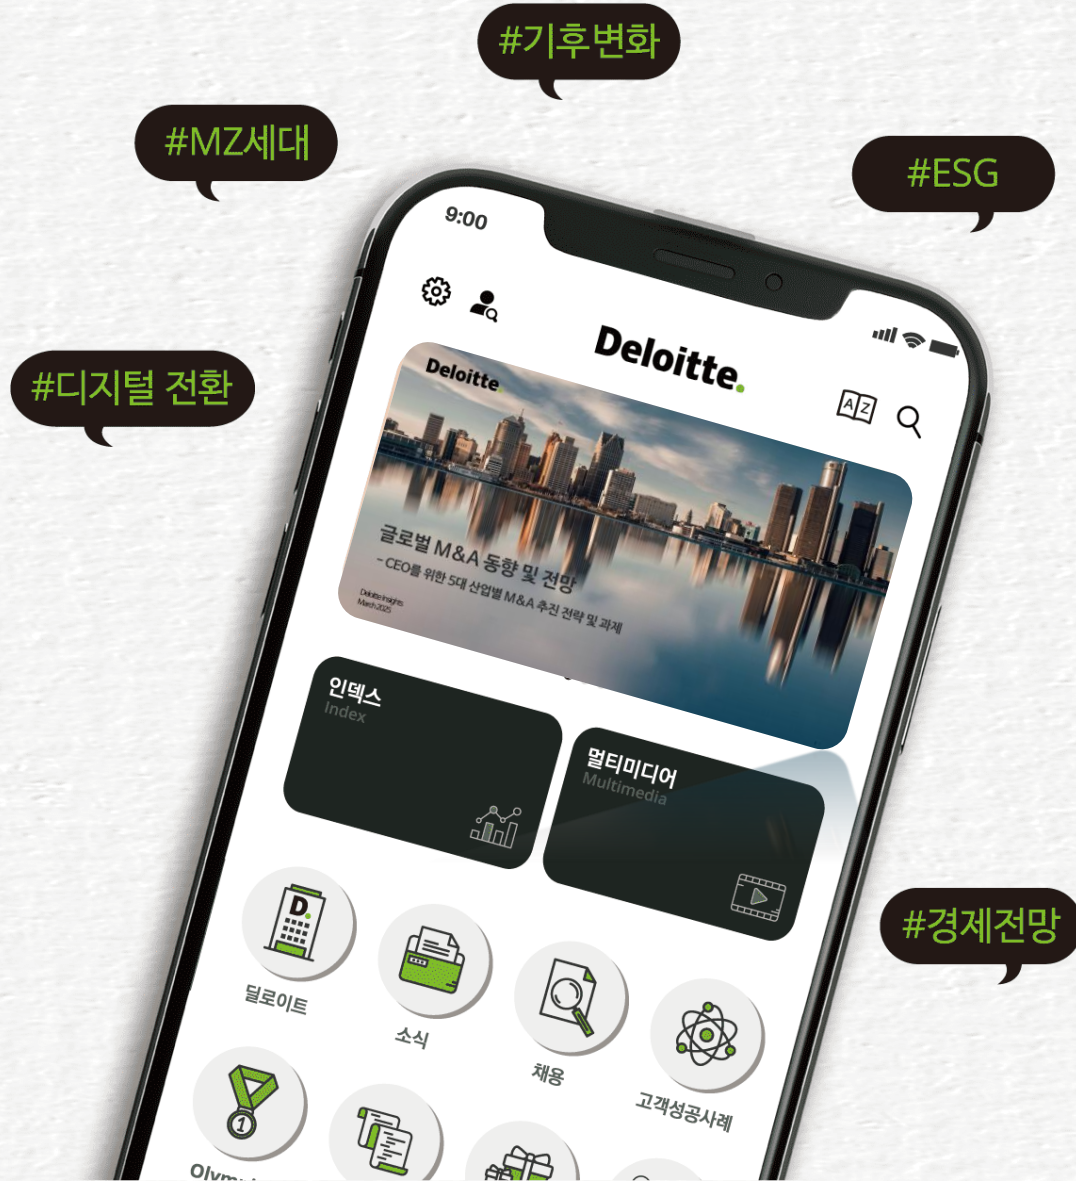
#기후변화

#MZ세대

#ESG

9:00

Deloitte.

#디지털 전환

Deloitte.

글로벌 M&A 동향 및 전망

– CEO를 위한 5대 산업별 M&A 추진 전략 및 과제

Deloitte Insights
March 2025

인덱스
Index

멀티미디어
Multimedia

#경제전망

딜로이트

소식

채용

고객성공사례

Olym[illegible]